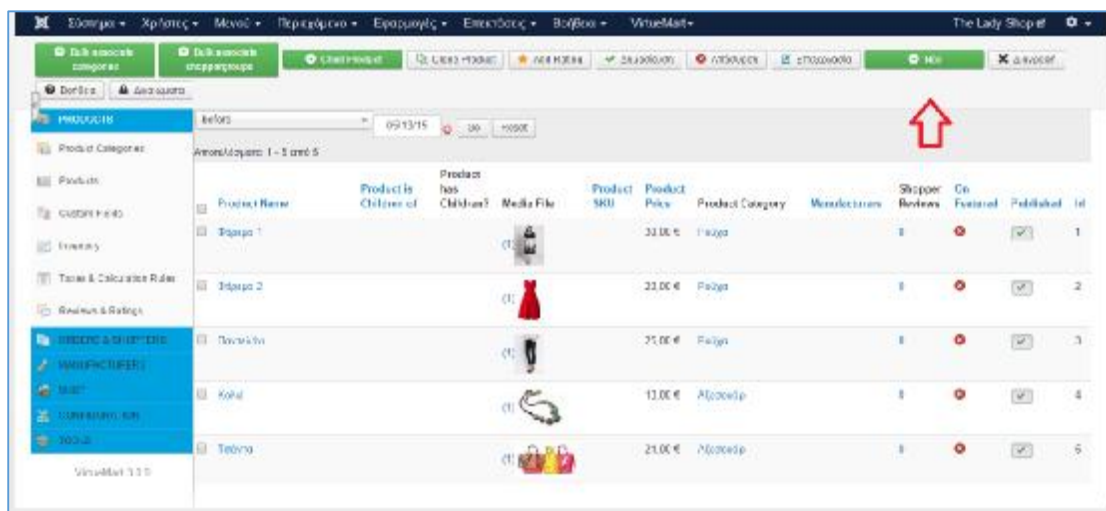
Σύστημα ▾ Χρήστες ▾ Μενού ▾ Περιεχόμενο ▾ Εφαρμογές ▾ Επεκτάσεις ▾ Βοήθεια ▾ VirtueMart ▾ The Lady Shop ▾

Bulk associate categories | Bulk associate shoppergroups | Child Product | Clone Product | Add Rating | Δημοσίευση | Απόσυρση | Επεξεργασία | Νέο | Διαγραφή

Βοήθεια | Δικαιώματα

PRODUCTS
Product Categories
Products
Custom Fields
Inventory
Taxes & Calculation Rules
Reviews & Ratings
ORDERS & SHOPPERS
MANUFACTURERS
SHOP
CONFIGURATION
TOOLS

VirtueMart 3.1.0

before 09/13/15 Go Reset

Αποτελέσματα 1 - 5 από 5

| | Product Name | Product is Children of | Product has Children? | Media File | Product SKU | Product Price | Product Category | Manufacturers | Shopper Reviews | On Featured | Published | Id |
|---|---|---|---|---|---|---|---|---|---|---|---|---|
| | Φόρεμα 1 | | | (1) | | 30.00 € | Ρούχα | | 0 | | | 1 |
| | Φόρεμα 2 | | | (1) | | 20.00 € | Ρούχα | | 0 | | | 2 |
| | Παντελόνι | | | (1) | | 21.00 € | Ρούχα | | 0 | | | 3 |
| | Κολιέ | | | (1) | | 13.00 € | Αξεσουάρ | | 0 | | | 4 |
| | Τσάντα | | | (1) | | 21.00 € | Αξεσουάρ | | 0 | | | 5 |